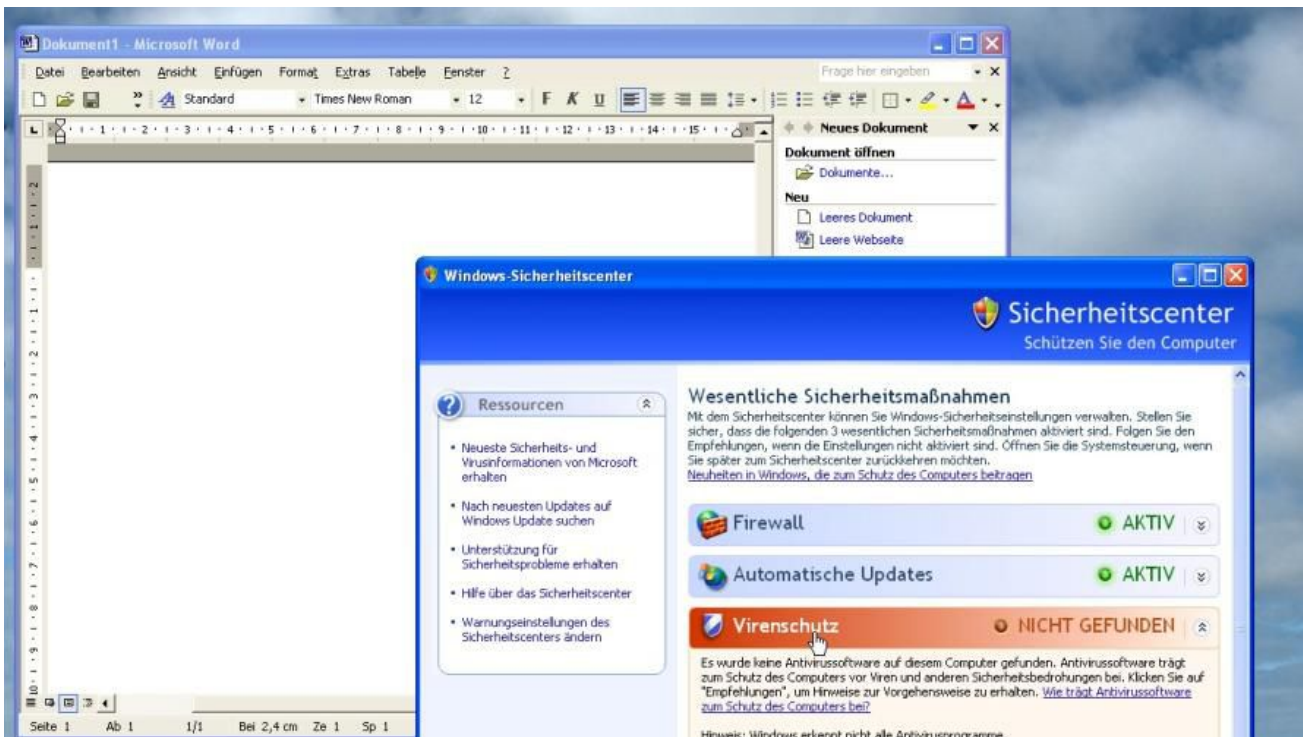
Dokument1 - Microsoft Word

Datei Bearbeiten Ansicht Einfügen Format Extras Tabelle Fenster ?

Frage hier eingeben

Standard Times New Roman 12 F K U

Neues Dokument

Dokument öffnen

Dokumente...

Neu

Leeres Dokument

Leere Webseite

Seite 1 Ab 1 1/1 Bei 2,4 cm Ze 1 Sp 1

Windows-Sicherheitscenter

Sicherheitscenter

Schützen Sie den Computer

Ressourcen

• Neueste Sicherheits- und Virusinformationen von Microsoft erhalten

• Nach neuesten Updates auf Windows Update suchen

• Unterstützung für Sicherheitsprobleme erhalten

• Hilfe über das Sicherheitscenter

• Warnungseinstellungen des Sicherheitscenters ändern

Wesentliche Sicherheitsmaßnahmen

Mit dem Sicherheitscenter können Sie Windows-Sicherheitseinstellungen verwalten. Stellen Sie sicher, dass die folgenden 3 wesentlichen Sicherheitsmaßnahmen aktiviert sind. Folgen Sie den Empfehlungen, wenn die Einstellungen nicht aktiviert sind. Öffnen Sie die Systemsteuerung, wenn Sie später zum Sicherheitscenter zurückkehren möchten.

Neuheiten in Windows, die zum Schutz des Computers beitragen

Firewall AKTIV

Automatische Updates AKTIV

Virenschutz NICHT GEFUNDEN

Es wurde keine Antivirussoftware auf diesem Computer gefunden. Antivirussoftware trägt zum Schutz des Computers vor Viren und anderen Sicherheitsbedrohungen bei. Klicken Sie auf "Empfehlungen", um Hinweise zur Vorgehensweise zu erhalten. Wie trägt Antivirussoftware zum Schutz des Computers bei?

Hinweis: Windows erkennt nicht alle Antivirusprogramme.